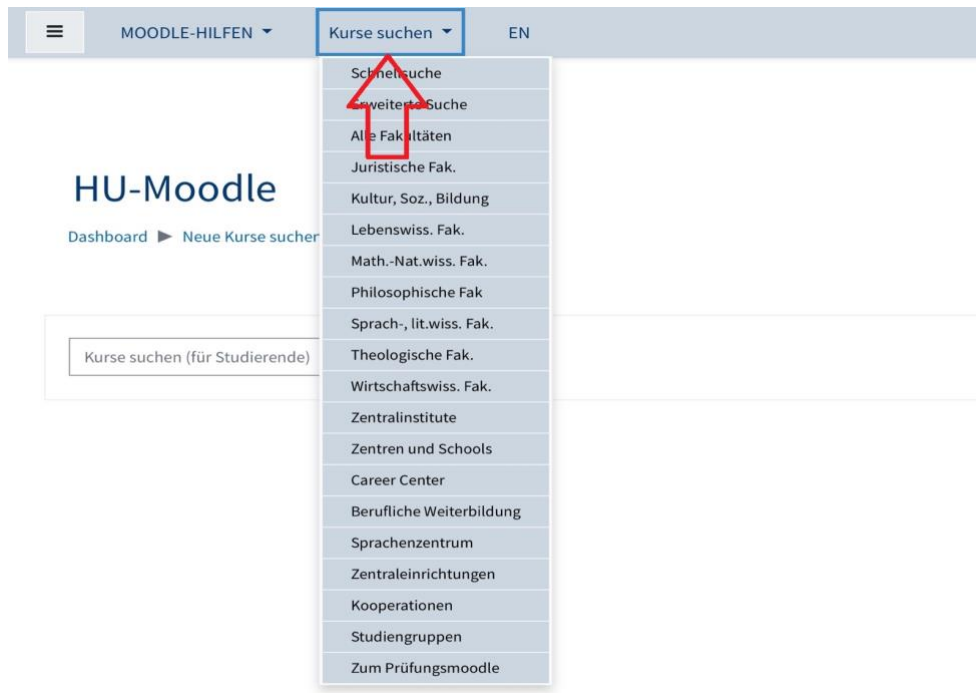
MOODLE-HILFEN

Kurse suchen

EN

Schn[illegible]suche

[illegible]rweitert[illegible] Suche

Al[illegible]e Fak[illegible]ltäten

Juristische Fak.

Kultur, Soz., Bildung

Lebenswiss. Fak.

Math.-Nat.wiss. Fak.

Philosophische Fak

Sprach-, lit.wiss. Fak.

Theologische Fak.

Wirtschaftswiss. Fak.

Zentralinstitute

Zentren und Schools

Career Center

Berufliche Weiterbildung

Sprachenzentrum

Zentraleinrichtungen

Kooperationen

Studiengruppen

Zum Prüfungsmoodle

HU-Moodle

Dashboard ▶ Neue Kurse sucher

Kurse suchen (für Studierende)